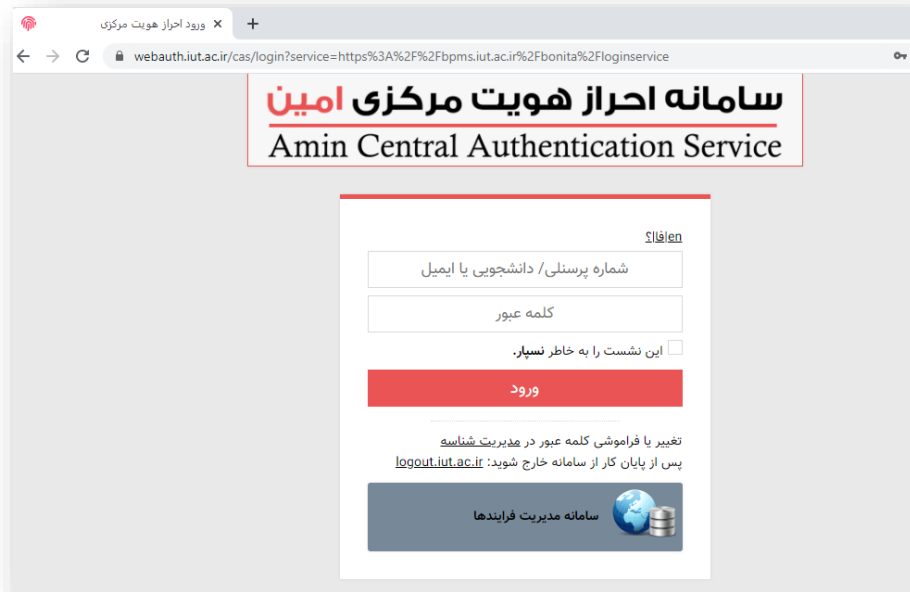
ورود احراز هویت مرکزی ×

+

webauth.iut.ac.ir/cas/login?service=https%3A%2F%2Fbpms.iut.ac.ir%2Fbonita%2Floginservice

سامانه احراز هویت مرکزی امین

Amin Central Authentication Service

en|فا|؟

شماره پرسنلی/ دانشجویی یا ایمیل

کلمه عبور

این نشست را به خاطر نسپار.

ورود

تغییر یا فراموشی کلمه عبور در مدیریت شناسه

پس از پایان کار از سامانه خارج شوید: logout.iut.ac.ir

سامانه مدیریت فرایندها